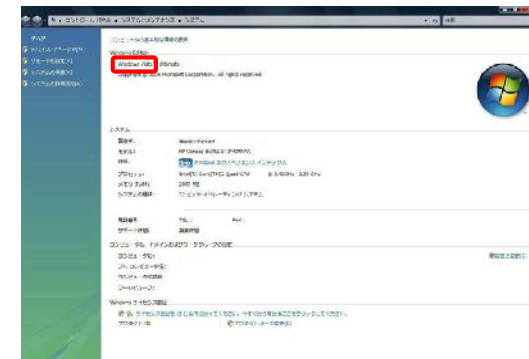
▸ コントロール パネル ▸ システムとメンテナンス ▸ システム

タスク
デバイス マネージャ
リモートの設定
システムの保護
システムの詳細設定

コンピュータの基本的な情報の表示
Windows Edition
Windows Vista™ Ultimate
Copyright © 2006 Microsoft Corporation. All rights reserved.

システム
評価:
モデル: HP Compaq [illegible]
評価: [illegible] Windows エクスペリエンス インデックス
プロセッサ: Intel(R) Core(TM)2 Quad CPU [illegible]
メモリ (RAM): 2.00 GB
システムの種類: 32 ビット オペレーティング システム

電話番号: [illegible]
サポート時間: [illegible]

コンピュータ名、ドメインおよびワークグループの設定
コンピュータ名:
フル コンピュータ名:
コンピュータの説明:
ワークグループ:
設定の変更

Windows ライセンス認証
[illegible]
プロダクト ID: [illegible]
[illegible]